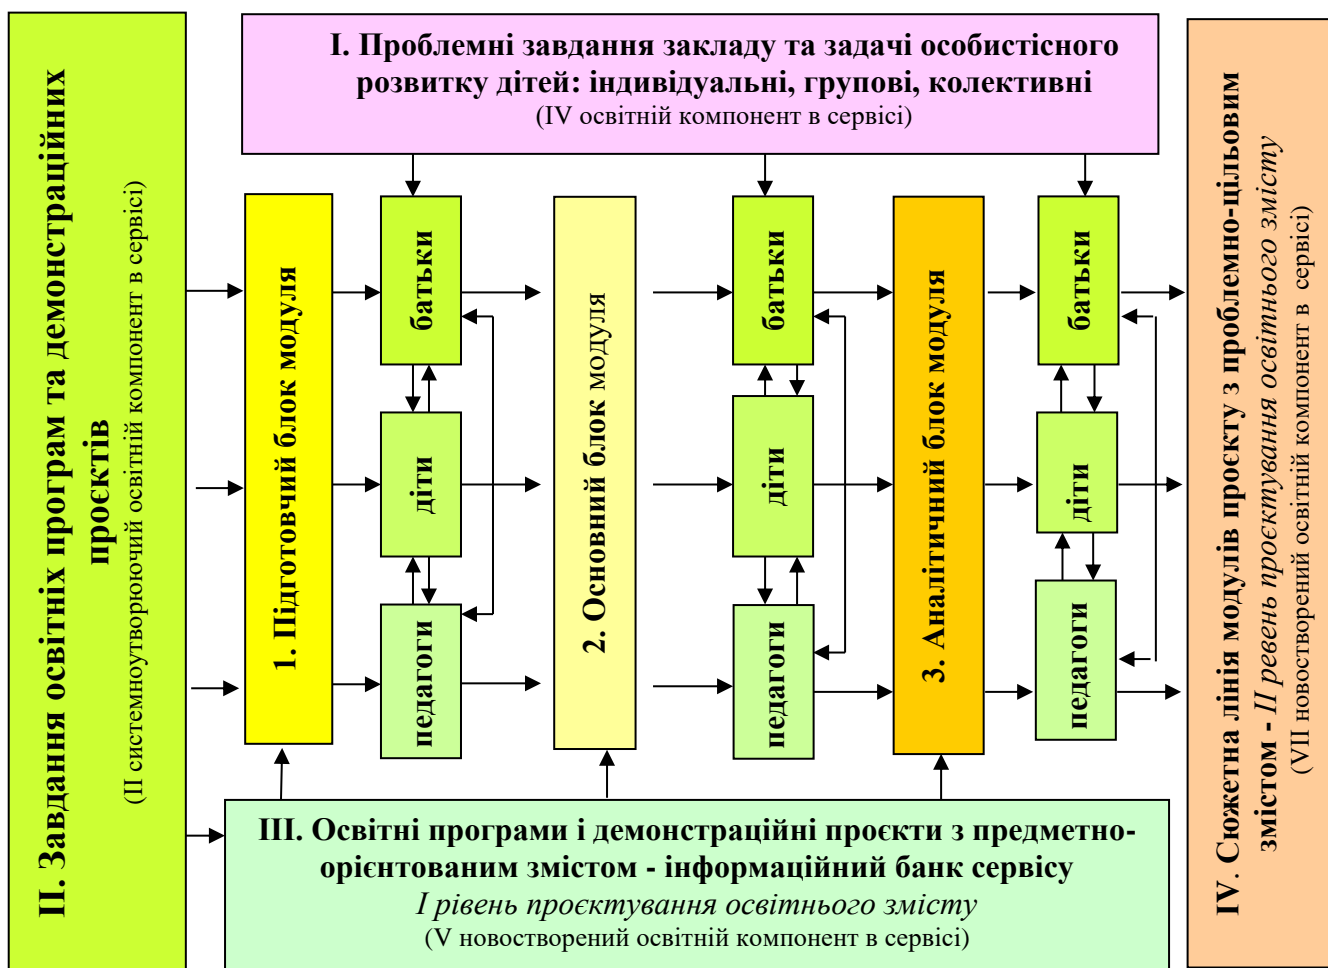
ІІ. Завдання освітніх програм та демонстраційних проєктів
(ІІ системоутворюючий освітній компонент в сервісі)

І. Проблемні завдання закладу та задачі особистісного розвитку дітей: індивідуальні, групові, колективні
(IV освітній компонент в сервісі)

1. Підготовчий блок модуля

батьки

діти

педагоги

2. Основний блок модуля

батьки

діти

педагоги

3. Аналітичний блок модуля

батьки

діти

педагоги

IV. Сюжетна лінія модулів проєкту з проблемно-цільовим змістом - ІІ рівень проєктування освітнього змісту
(VІІ новостворений освітній компонент в сервісі)

ІІІ. Освітні програми і демонстраційні проєкти з предметно-орієнтованим змістом - інформаційний банк сервісу
І рівень проєктування освітнього змісту
(V новостворений освітній компонент в сервісі)